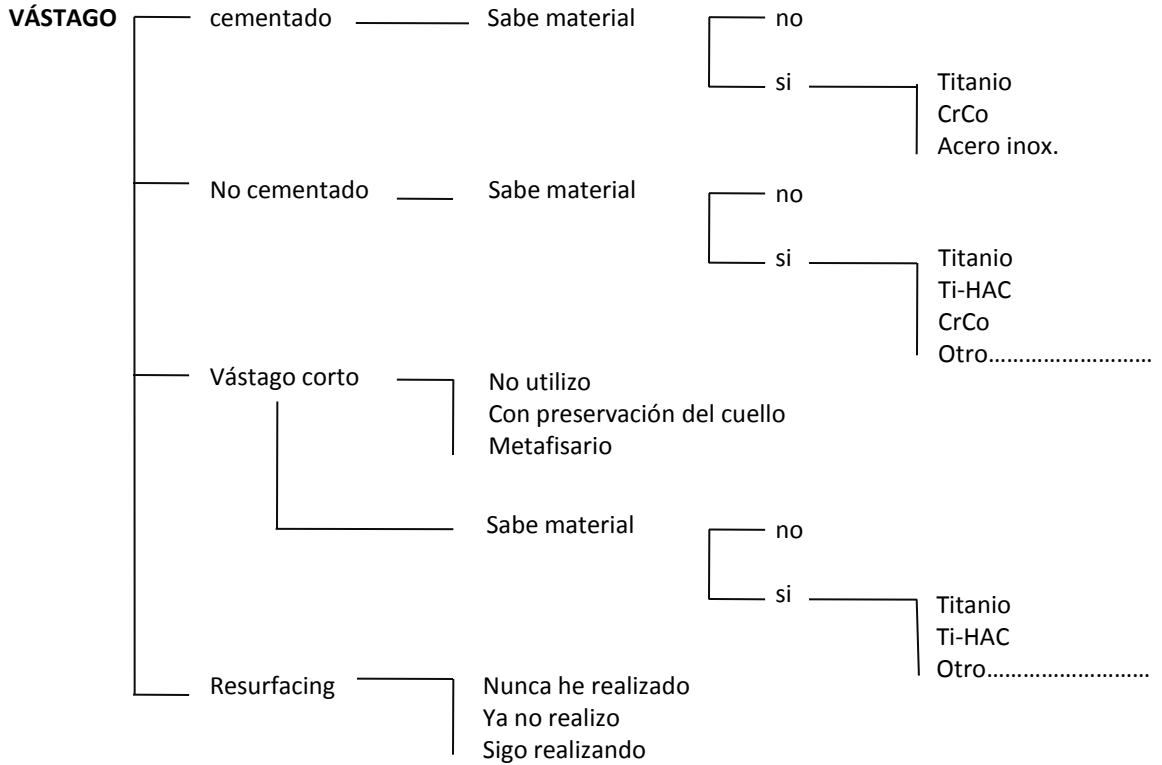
VÁSTAGO

cementado

Sabe material

no

si

Titanio
CrCo
Acero inox.

No cementado

Sabe material

no

si

Titanio
Ti-HAC
CrCo
Otro………………………

Vástago corto

No utilizo
Con preservación del cuello
Metafisario

Sabe material

no

si

Titanio
Ti-HAC
Otro………………………

Resurfacing

Nunca he realizado
Ya no realizo
Sigo realizando